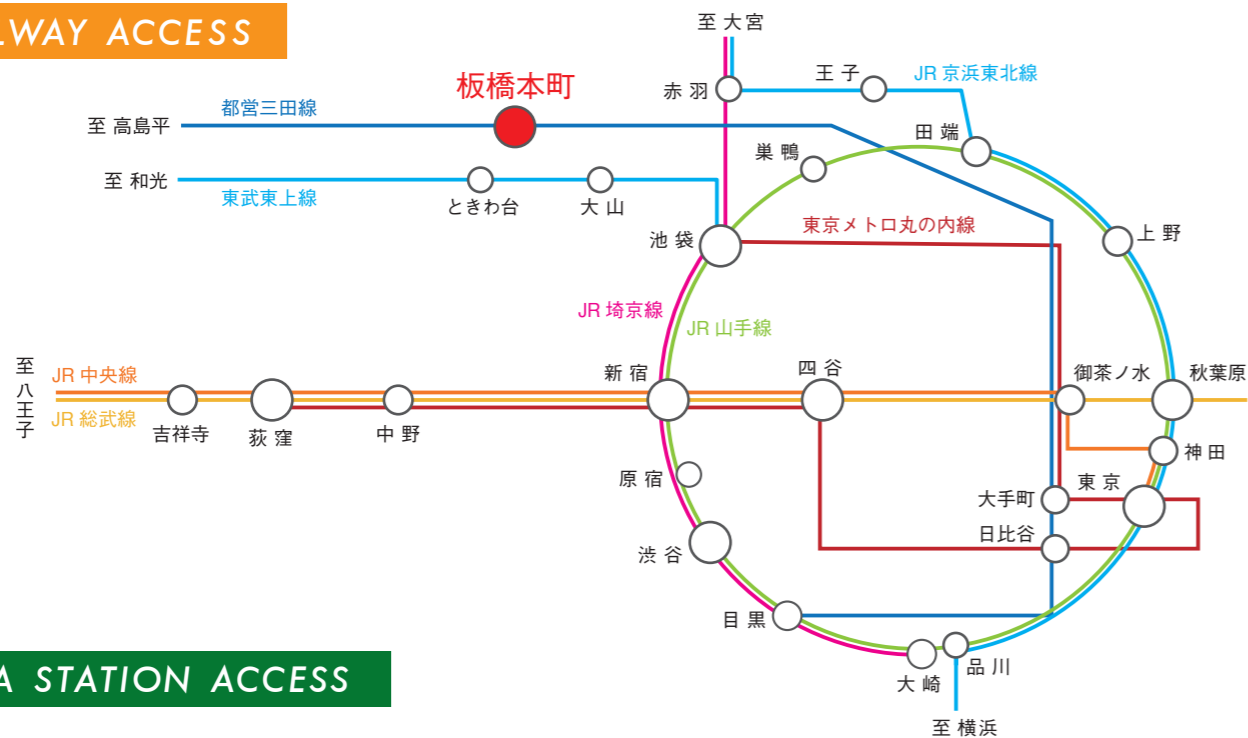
LWAY ACCESS

至 大宮

赤 羽

王 子

JR 京浜東北線

板橋本町

至 高島平

都営三田線

田 端

巣 鴨

至 和光

東武東上線

ときわ台

大 山

上 野

池 袋

東京メトロ丸の内線

JR 埼京線

JR 山手線

至
八
王
子

JR 中央線

JR 総武線

吉祥寺

荻 窪

中 野

新 宿

四 谷

御茶ノ水

秋葉原

神 田

原 宿

大手町

東 京

日比谷

渋 谷

目 黒

大 崎

品 川

至 横浜

A STATION ACCESS